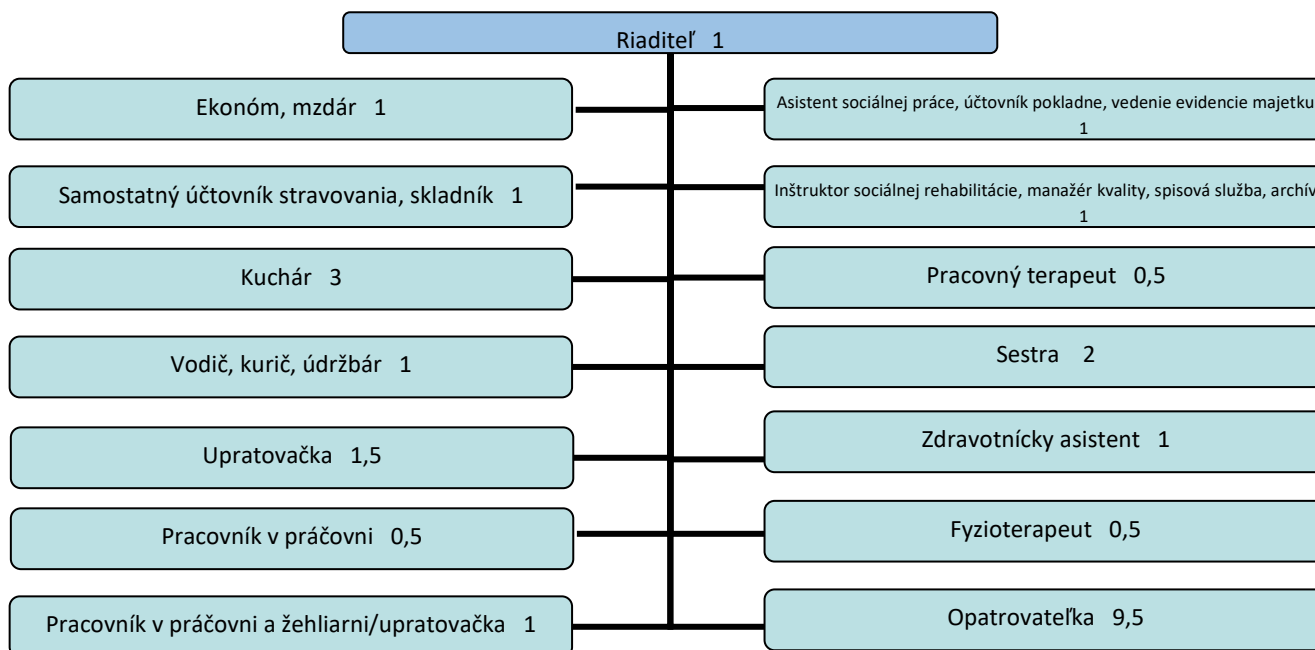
Riaditeľ 1

Ekonóm, mzdár 1

Asistent sociálnej práce, účtovník pokladne, vedenie evidencie majetku 1

Samostatný účtovník stravovania, skladník 1

Inštruktor sociálnej rehabilitácie, manažér kvality, spisová služba, archív 1

Kuchár 3

Pracovný terapeut 0,5

Vodič, kurič, údržbár 1

Sestra 2

Upratovačka 1,5

Zdravotnícky asistent 1

Pracovník v práčovni 0,5

Fyzioterapeut 0,5

Pracovník v práčovni a žehliarni/upratovačka 1

Opatrovateľka 9,5